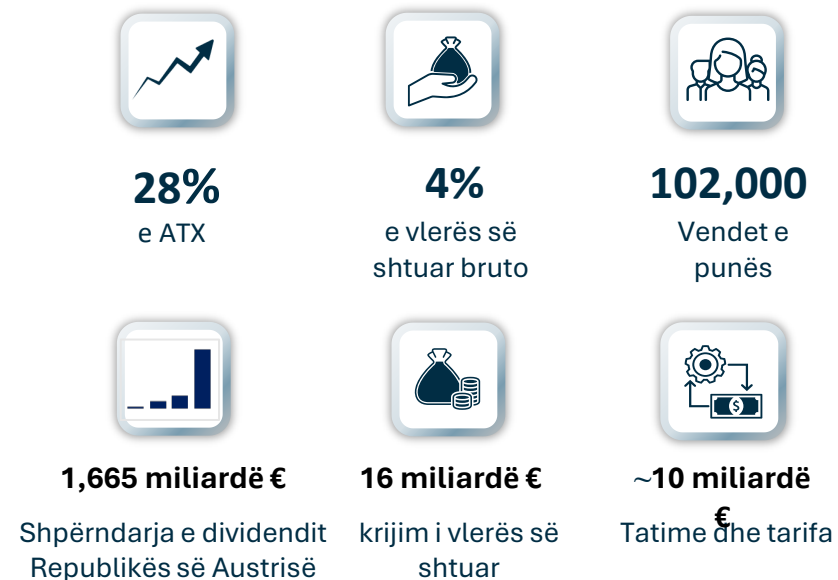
28%
e ATX

4%
e vlerës së shtuar bruto

102,000
Vendet e punës

1,665 miliardë €
Shpërndarja e dividendit Republikës së Austrisë

16 miliardë €
krijim i vlerës së shtuar

~10 miliardë €
Tatime dhe tarifa